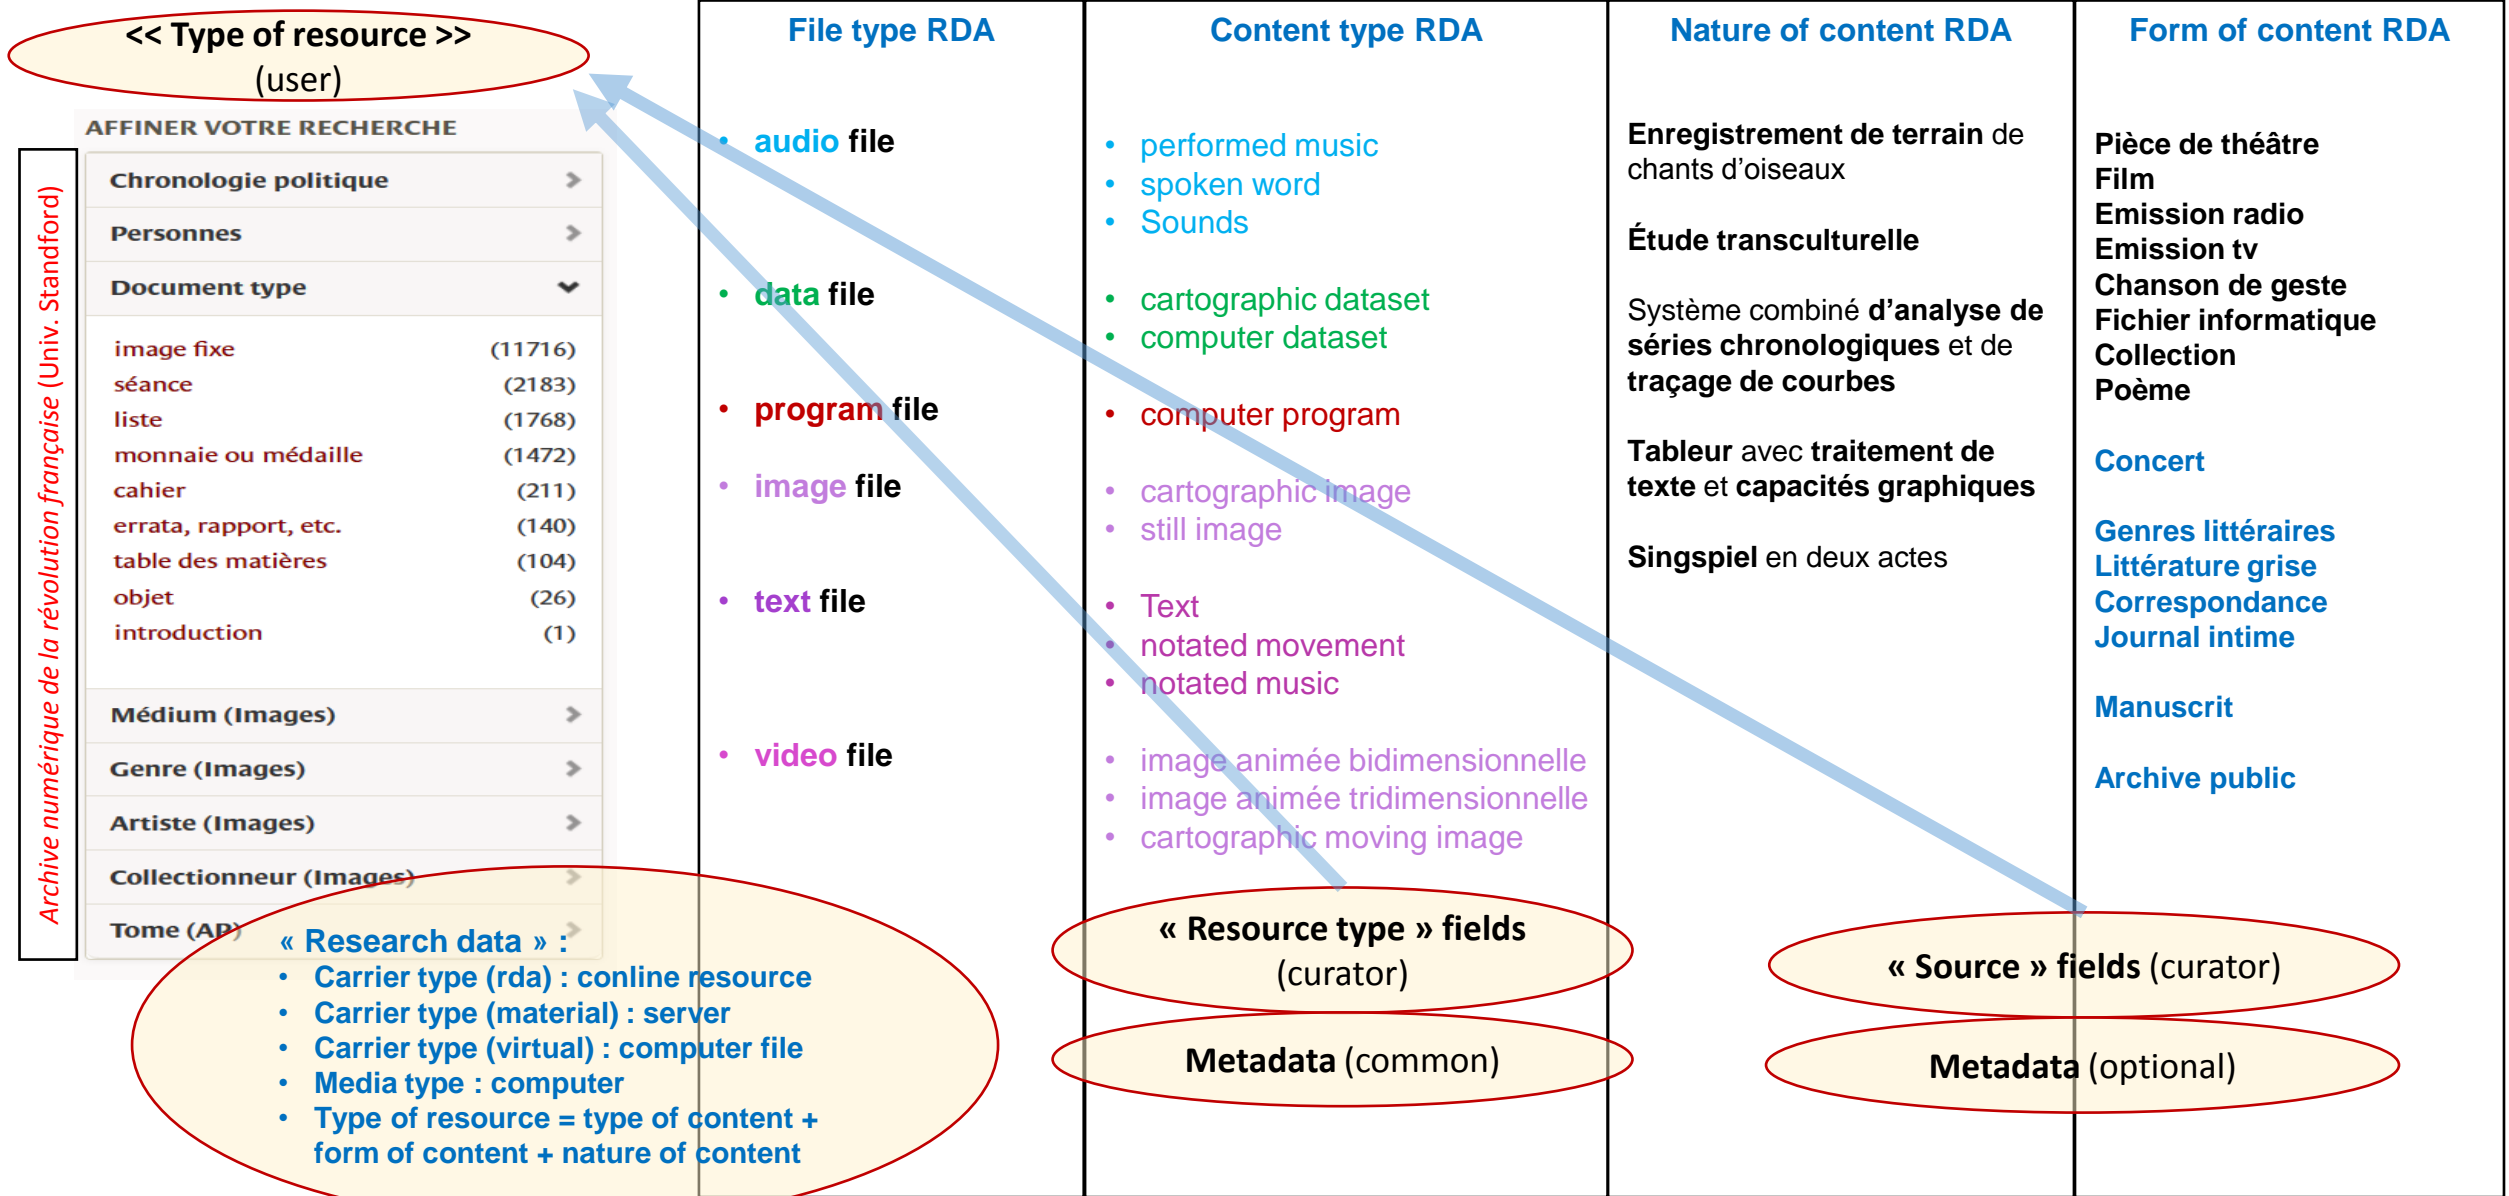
<< Type of resource >>
(user)

AFFINER VOTRE RECHERCHE

Archive numérique de la révolution française (Univ. Standford)

Chronologie politique

Personnes

Document type

| | |
|---|---|
| image fixe | (11716) |
| séance | (2183) |
| liste | (1768) |
| monnaie ou médaille | (1472) |
| cahier | (211) |
| errata, rapport, etc. | (140) |
| table des matières | (104) |
| objet | (26) |
| introduction | (1) |

Médium (Images)

Genre (Images)

Artiste (Images)

Collectionneur (Images)

Tome (AP)

« Research data » :
- Carrier type (rda) : conline resource
- Carrier type (material) : server
- Carrier type (virtual) : computer file
- Media type : computer
- Type of resource = type of content + form of content + nature of content

File type RDA

- audio file
- data file
- program file
- image file
- text file
- video file

Content type RDA

- performed music
- spoken word
- Sounds

- cartographic dataset
- computer dataset

- computer program

- cartographic image
- still image

- Text
- notated movement
- notated music

- image animée bidimensionnelle
- image animée tridimensionnelle
- cartographic moving image

« Resource type » fields (curator)

Metadata (common)

Nature of content RDA

Enregistrement de terrain de chants d'oiseaux

Étude transculturelle

Système combiné d'analyse de séries chronologiques et de traçage de courbes

Tableur avec traitement de texte et capacités graphiques

Singspiel en deux actes

Form of content RDA

Pièce de théâtre
Film
Emission radio
Emission tv
Chanson de geste
Fichier informatique
Collection
Poème

Concert

Genres littéraires
Littérature grise
Correspondance
Journal intime

Manuscrit

Archive public

« Source » fields (curator)

Metadata (optional)